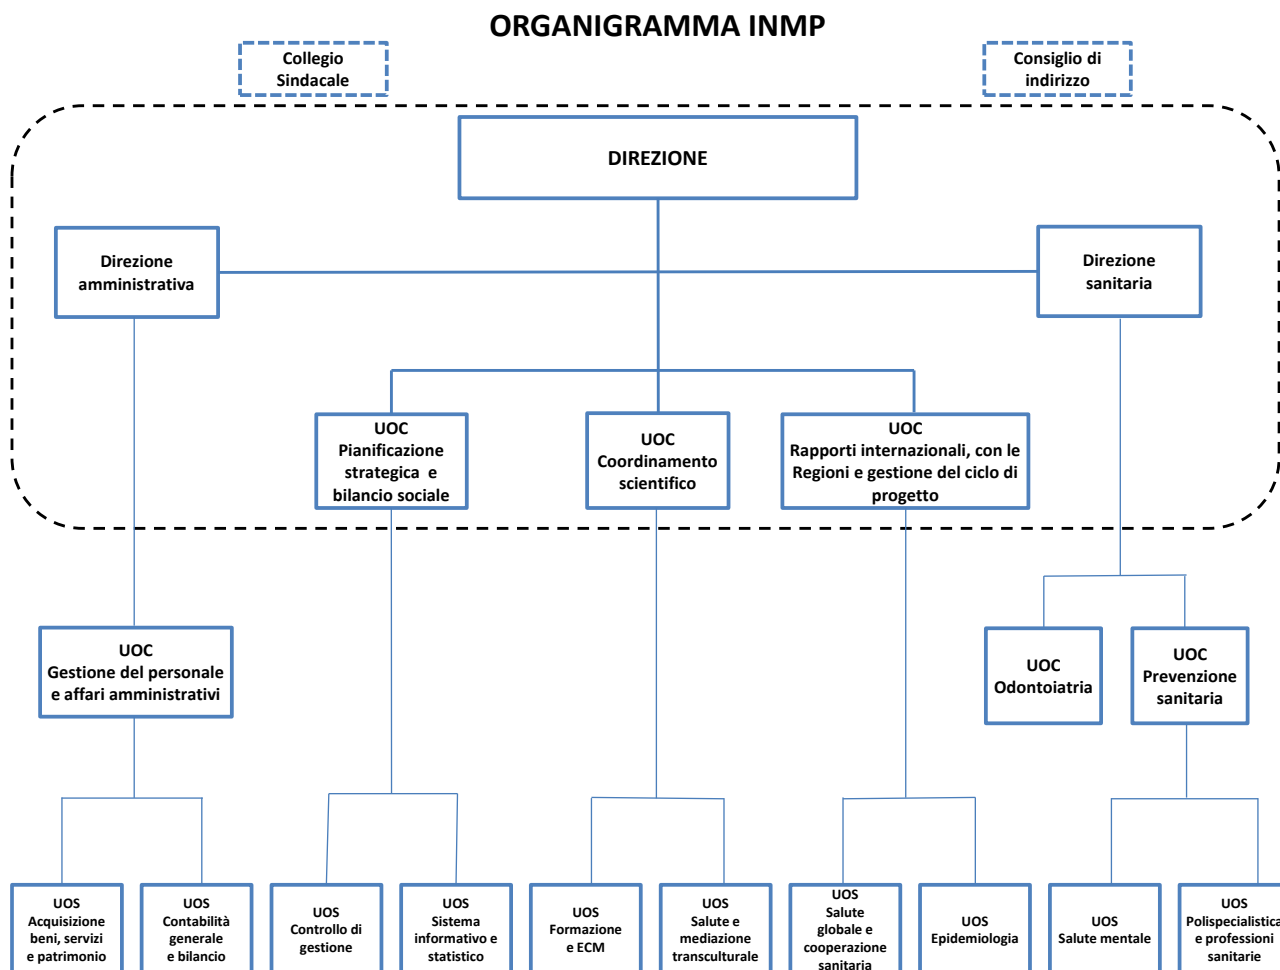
ORGANIGRAMMA INMP

Collegio Sindacale

Consiglio di indirizzo

DIREZIONE

Direzione amministrativa

Direzione sanitaria

UOC Pianificazione strategica e bilancio sociale

UOC Coordinamento scientifico

UOC Rapporti internazionali, con le Regioni e gestione del ciclo di progetto

UOC Gestione del personale e affari amministrativi

UOC Odontoiatria

UOC Prevenzione sanitaria

UOS Acquisizione beni, servizi e patrimonio

UOS Contabilità generale e bilancio

UOS Controllo di gestione

UOS Sistema informativo e statistico

UOS Formazione e ECM

UOS Salute e mediazione transculturale

UOS Salute globale e cooperazione sanitaria

UOS Epidemiologia

UOS Salute mentale

UOS Polispecialistica e professioni sanitarie